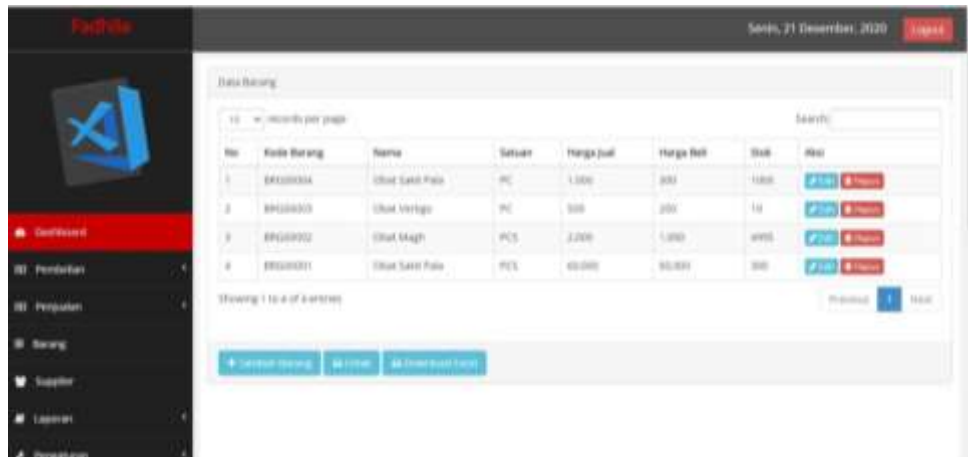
Fadhila

Senin, 21 Desember, 2020 Logout

Dashboard
Pembelian
Penjualan
Barang
Supplier
Laporan
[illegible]

Data Barang

10 records per page

Search:

| No | Kode Barang | Nama | Satuan | Harga Jual | Harga Beli | Stok | Aksi |
|---|---|---|---|---|---|---|---|
| 1 | BRG00004 | Obat Sakit Patu | PC | 1.000 | 800 | 1000 | Edit Hapus |
| 2 | BRG00003 | Obat Vertigo | PC | 500 | 200 | 10 | Edit Hapus |
| 3 | BRG00002 | Obat Magh | PCS | 2.000 | 1.000 | 4995 | Edit Hapus |
| 4 | BRG00001 | Obat Sakit Pala | PCS | 60.000 | 60.000 | 300 | Edit Hapus |

Showing 1 to 4 of 4 entries

Previous 1 Next

Tambah Barang Cetak Download Excel